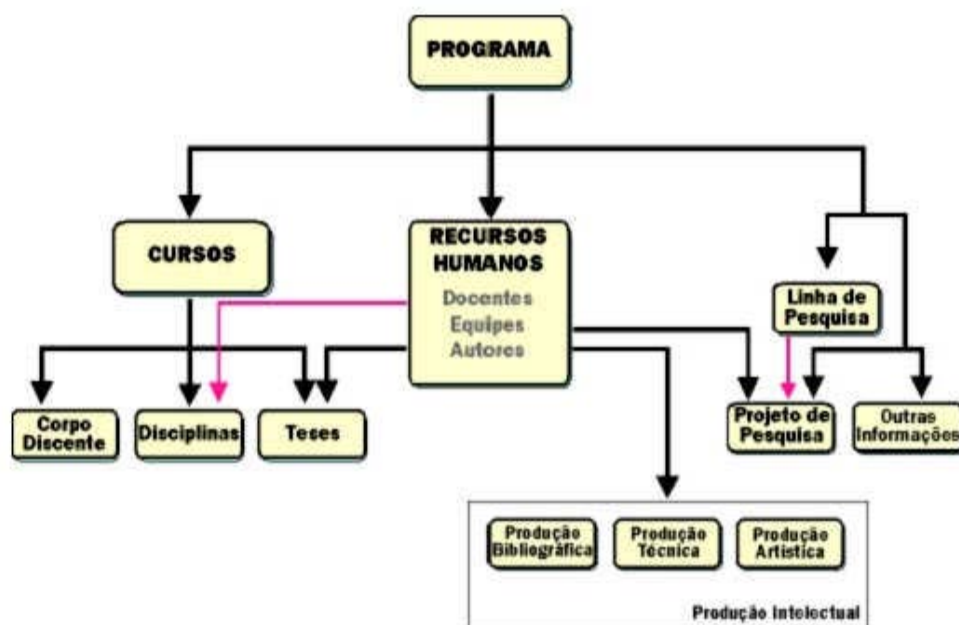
PROGRAMA

CURSOS

RECURSOS HUMANOS
Docentes
Equipes
Autores

Linha de Pesquisa

Corpo Discente

Disciplinas

Teses

Projeto de Pesquisa

Outras Informações

Produção Bibliográfica

Produção Técnica

Produção Artística

Produção Intelectual